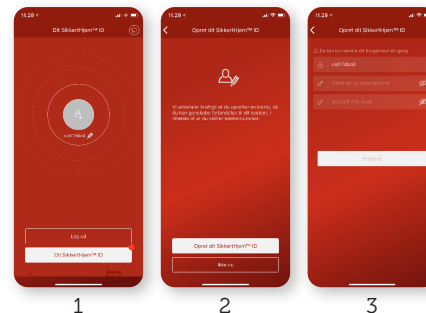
11.26

Dit SikkertHjem™ ID

u4774bca8

Log ud

Dit SikkertHjem™ ID

1

11.26

Opret dit SikkertHjem™ ID

Vi anbefaler kraftigt at du opretter en konto, så du kan genskabe forbindelse til dit system, i tilfælde af at du skifter telefon/enhed.

Opret dit SikkertHjem™ ID

Ikke nu

2

11.26

Opret dit SikkertHjem™ ID

Du kan kun ændre dit brugernavn én gang

u4774bca8

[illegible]

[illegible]

Fortsæt

3